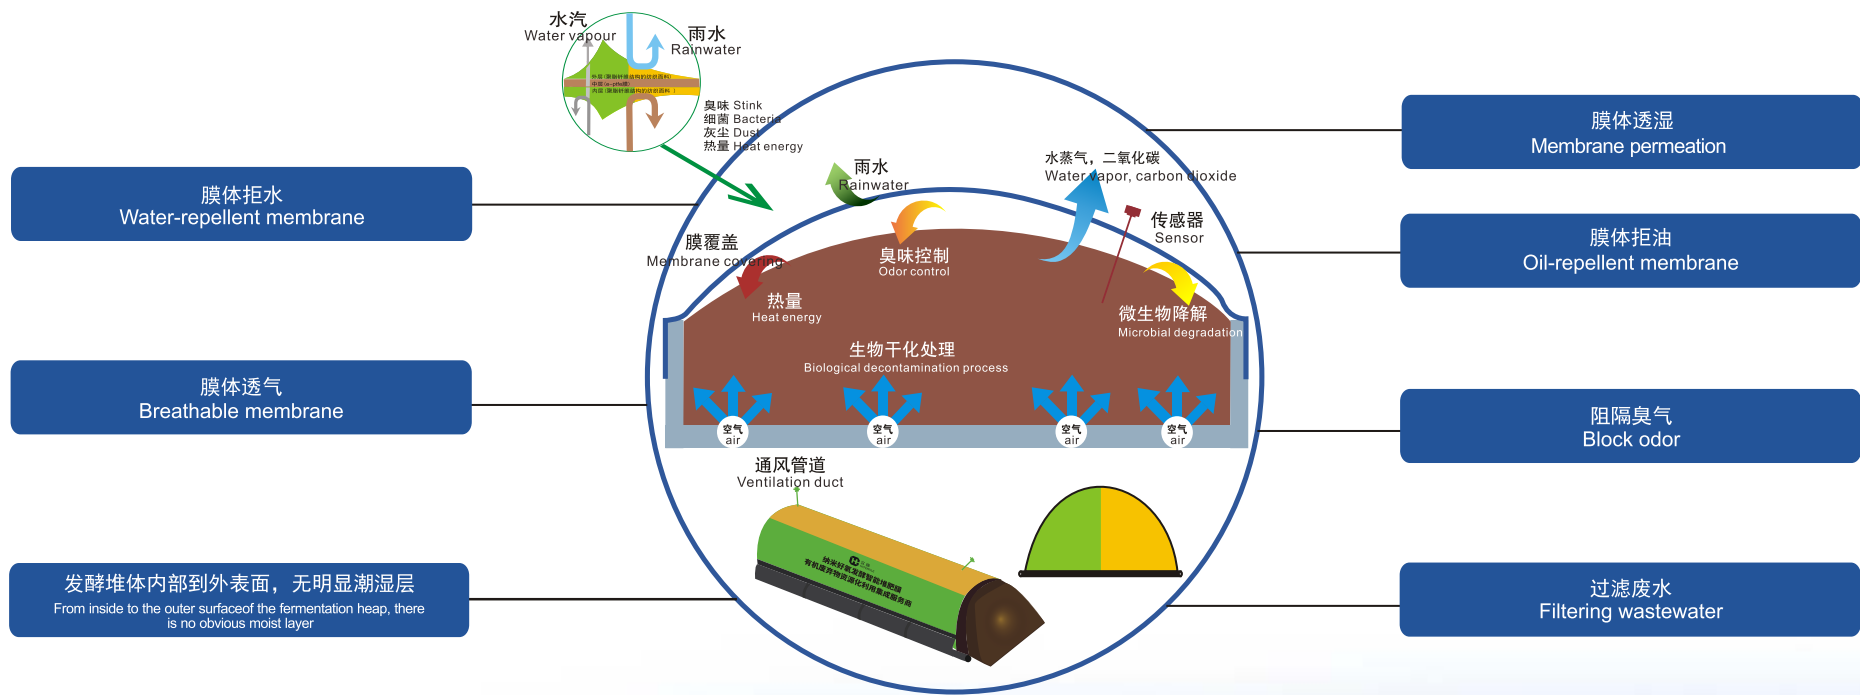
水汽
Water vapour

雨水
Rainwater

外层（膜抵抗细菌内的纺织面料）
中层（e-ptfe膜
内层（膜抵抗细菌内的纺织面料）

臭味 Stink
细菌 Bacteria
灰尘 Dust
热量 Heat energy

膜体拒水
Water-repellent membrane

膜体透气
Breathable membrane

发酵堆体内部到外表面，无明显潮湿层
From inside to the outer surfaceof the fermentation heap, there is no obvious moist layer

雨水
Rainwater

水蒸气，二氧化碳
Water vapor, carbon dioxide

传感器
Sensor

膜覆盖
Membrane covering

臭味控制
Odor control

热量
Heat energy

微生物降解
Microbial degradation

生物干化处理
Biological decontamination process

空气 air

空气 air

空气 air

空气 air

通风管道
Ventilation duct

纳米好氧发酵智能堆肥膜
有机废弃物资源化利用集成服务商

膜体透湿
Membrane permeation

膜体拒油
Oil-repellent membrane

阻隔臭气
Block odor

过滤废水
Filtering wastewater